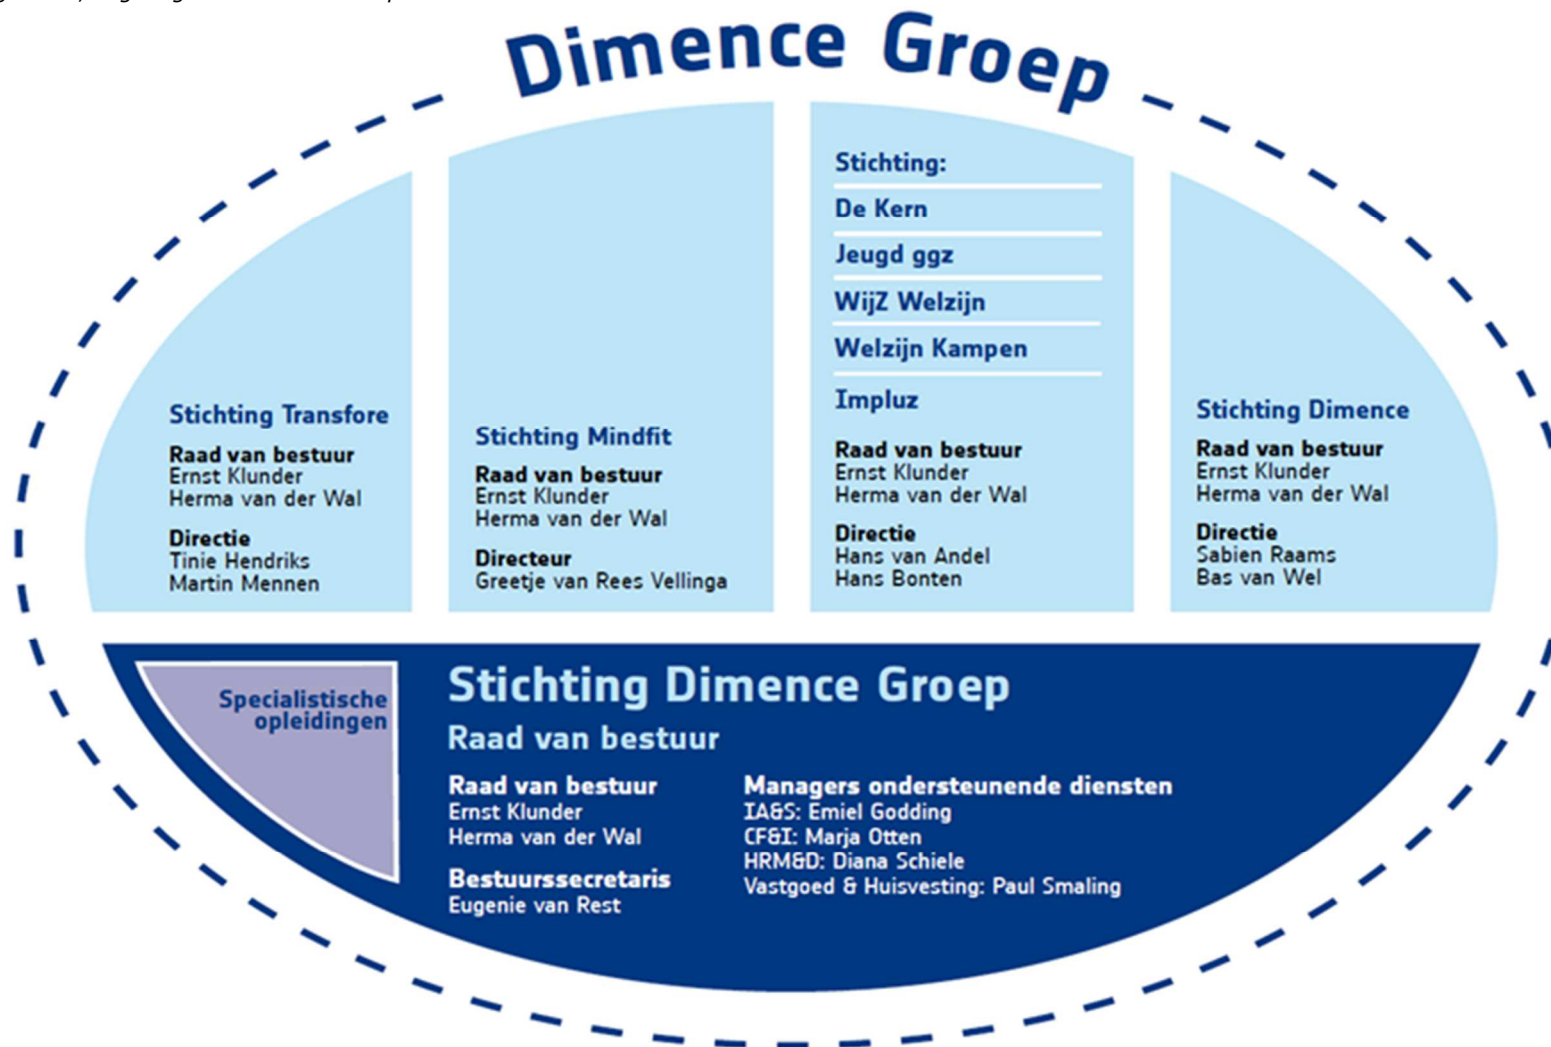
Dimence Groep

Stichting Transfore
Raad van bestuur
Ernst Klunder
Herma van der Wal
Directie
Tinie Hendriks
Martin Mennen

Stichting Mindfit
Raad van bestuur
Ernst Klunder
Herma van der Wal
Directeur
Greetje van Rees Vellinga

Stichting:
De Kern
Jeugd ggz
WijZ Welzijn
Welzijn Kampen
Impluz
Raad van bestuur
Ernst Klunder
Herma van der Wal
Directie
Hans van Andel
Hans Bonten

Stichting Dimence
Raad van bestuur
Ernst Klunder
Herma van der Wal
Directie
Sabien Raams
Bas van Wel

Specialistische opleidingen

Stichting Dimence Groep
Raad van bestuur

Raad van bestuur
Ernst Klunder
Herma van der Wal
Bestuurssecretaris
Eugenie van Rest

Managers ondersteunende diensten
IA&S: Emiel Godding
CF&I: Marja Otten
HRM&D: Diana Schiele
Vastgoed & Huisvesting: Paul Smaling